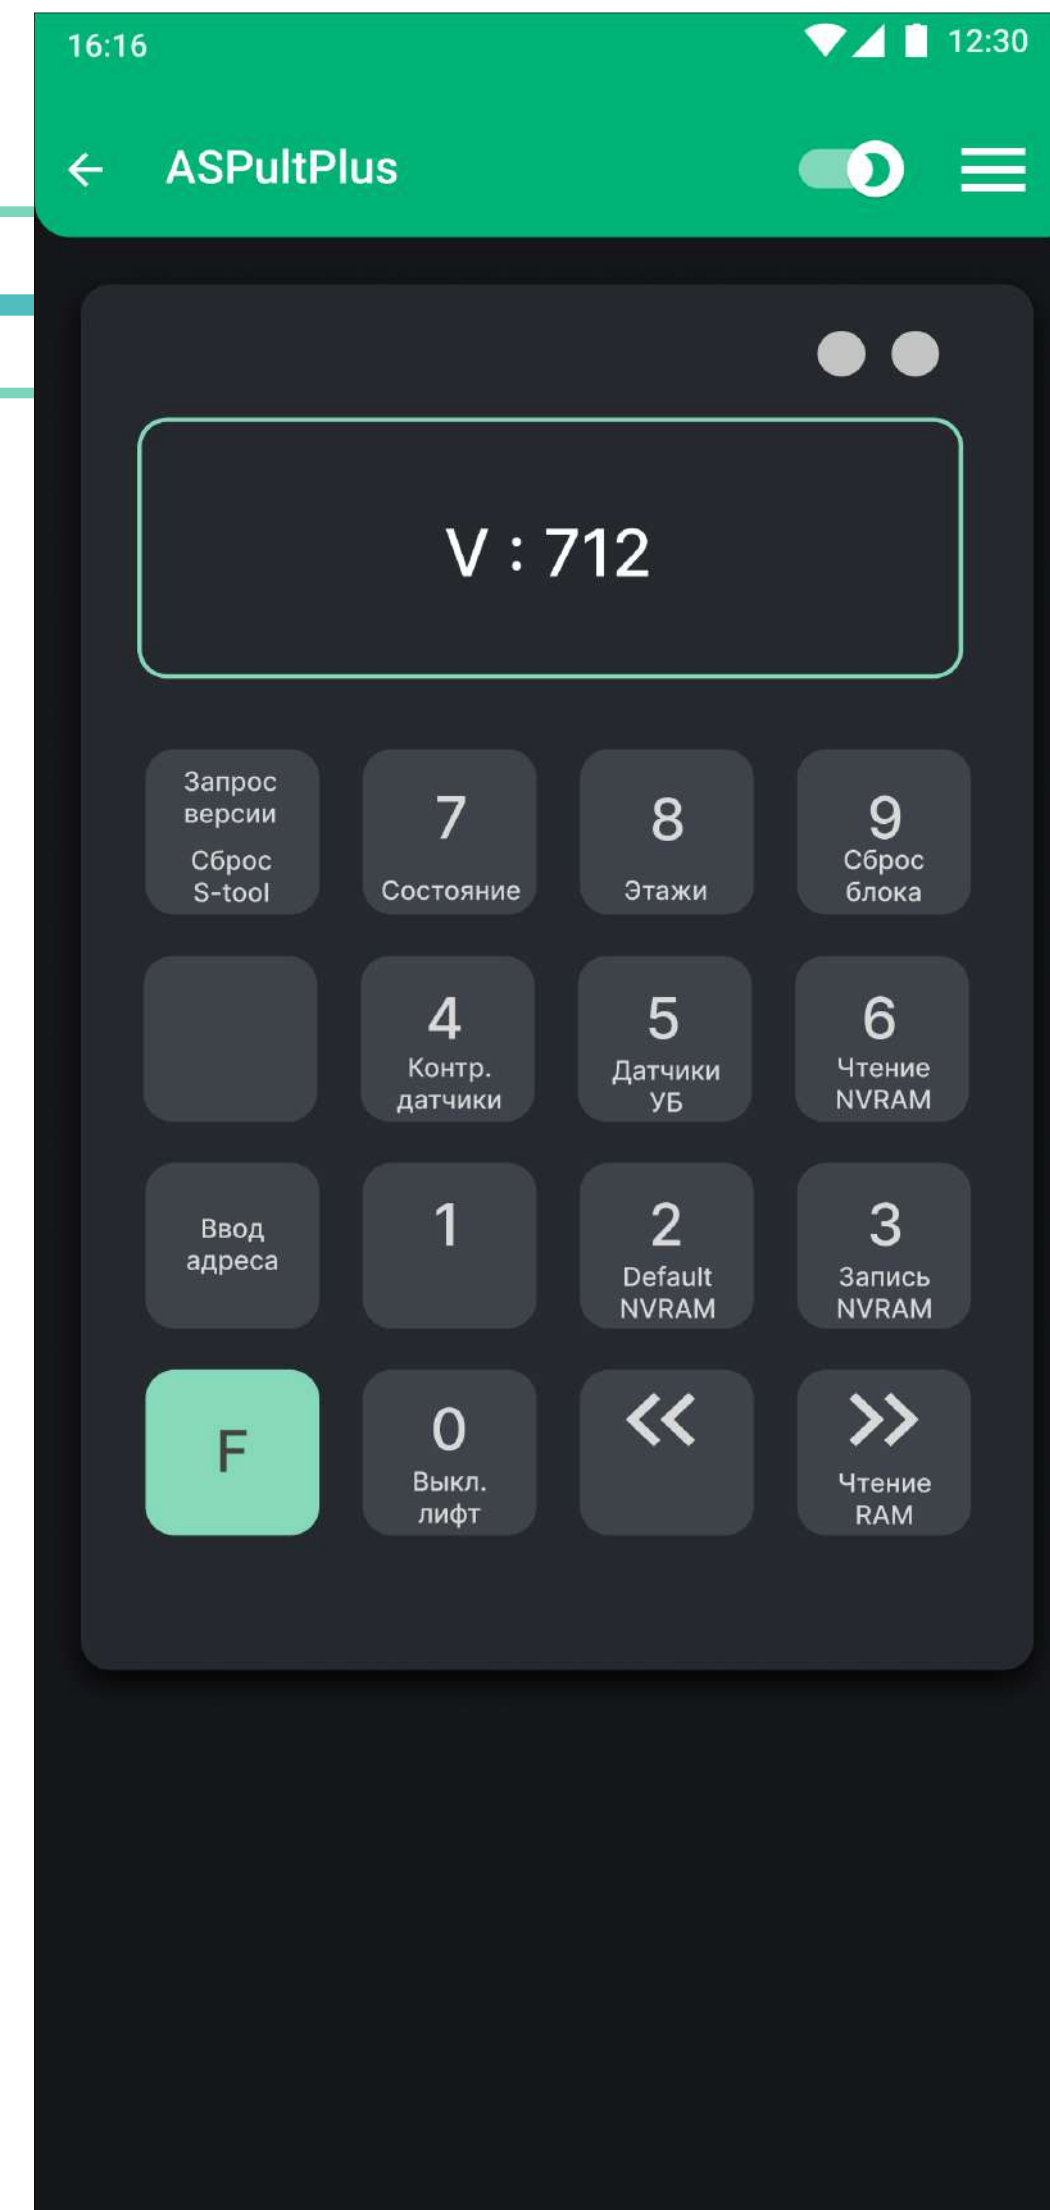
16:16

12:30

ASPultPlus

V : 712

Запрос версии
Сброс S-tool

7
Состояние

8
Этажи

9
Сброс блока

4
Контр. датчики

5
Датчики УБ

6
Чтение NVRAM

Ввод адреса

1

2
Default NVRAM

3
Запись NVRAM

F

0
Выкл. лифт

<<

>>
Чтение RAM